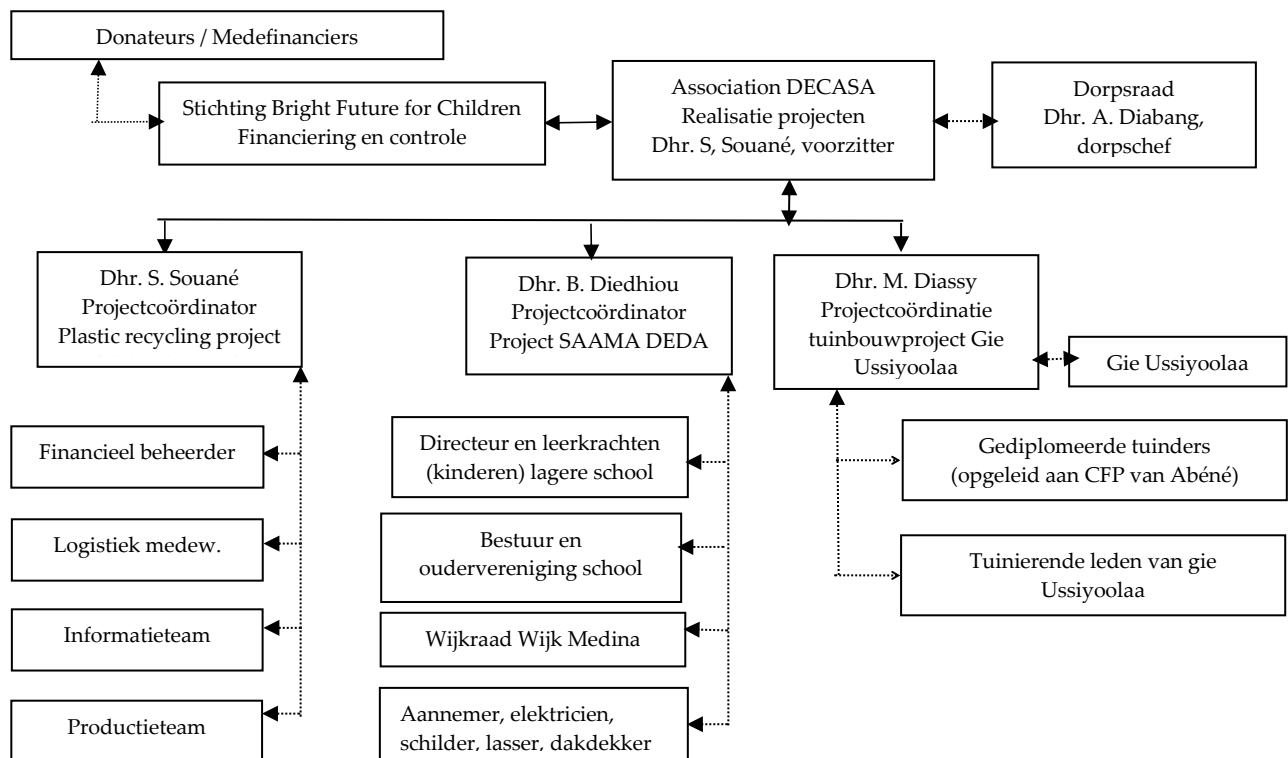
Donateurs / Medefinanciers

Stichting Bright Future for Children
Financiering en controle

Association DECASA
Realisatie projecten
Dhr. S, Souané, voorzitter

Dorpsraad
Dhr. A. Diabang, dorpschef

Dhr. S. Souané
Projectcoördinator
Plastic recycling project

Dhr. B. Diedhiou
Projectcoördinator
Project SAAMA DEDA

Dhr. M. Diassy
Projectcoördinatie
tuinbouwproject Gie Ussiyoolaa

Gie Ussiyoolaa

Financieel beheerder

Logistiek medew.

Informatieteam

Productieteam

Directeur en leerkrachten (kinderen) lagere school

Bestuur en oudervereniging school

Wijkraad Wijk Medina

Aannemer, elektricien, schilder, lasser, dakdekker

Gediplomeerde tuinders (opgeleid aan CFP van Abéné)

Tuinierende leden van gie Ussiyoolaa